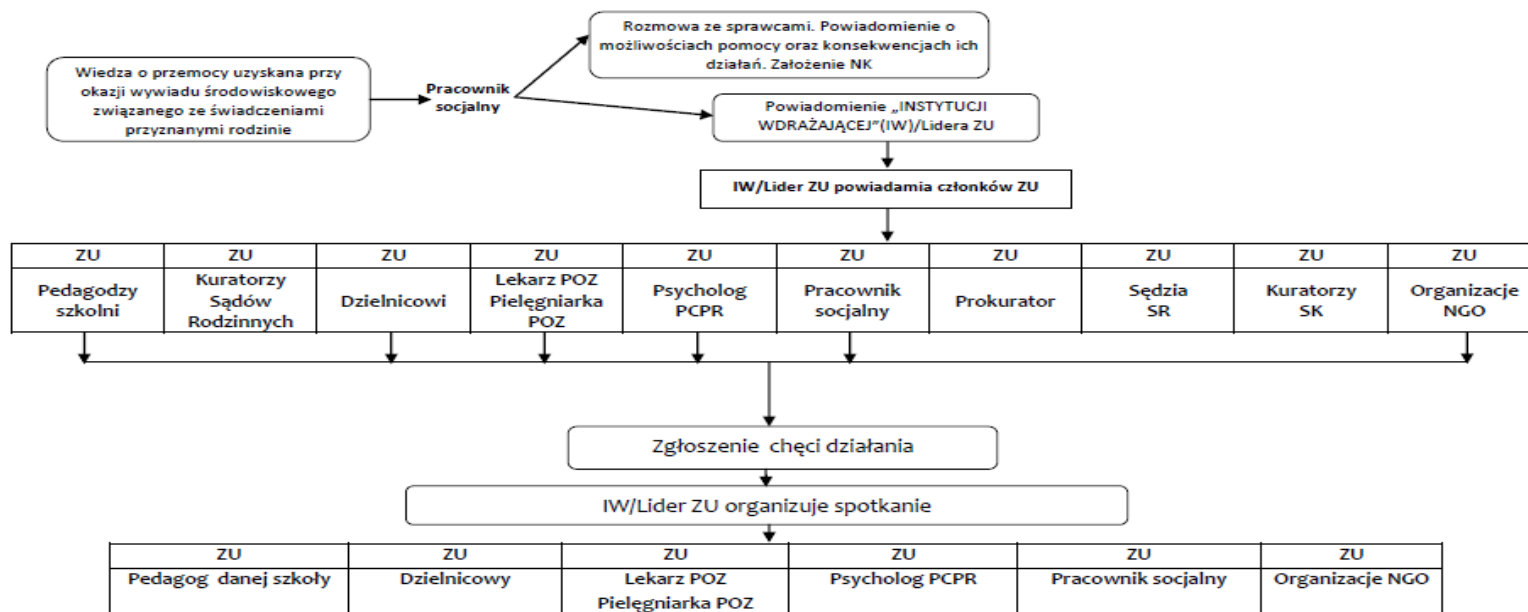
Wiedza o przemocy uzyskana przy okazji wywiadu środowiskowego związanego ze świadczeniami przyznanymi rodzinie

Pracownik socjalny

Rozmowa ze sprawcami. Powiadomienie o możliwościach pomocy oraz konsekwencjach ich działań. Założenie NK

Powiadomienie „INSTYTUCJI WDRAŻAJĄCEJ"(IW)/Lidera ZU

IW/Lider ZU powiadamia członków ZU

| ZU | ZU | ZU | ZU | ZU | ZU | ZU | ZU | ZU | ZU |
|---|---|---|---|---|---|---|---|---|---|
| Pedagodzy szkolni | Kuratorzy Sądów Rodzinnych | Dzielnicowi | Lekarz POZ Pielęgniarka POZ | Psycholog PCPR | Pracownik socjalny | Prokurator | Sędzia SR | Kuratorzy SK | Organizacje NGO |

Zgłoszenie chęci działania

IW/Lider ZU organizuje spotkanie

| ZU | ZU | ZU | ZU | ZU | ZU |
|---|---|---|---|---|---|
| Pedagog danej szkoły | Dzielnicowy | Lekarz POZ Pielęgniarka POZ | Psycholog PCPR | Pracownik socjalny | Organizacje NGO |